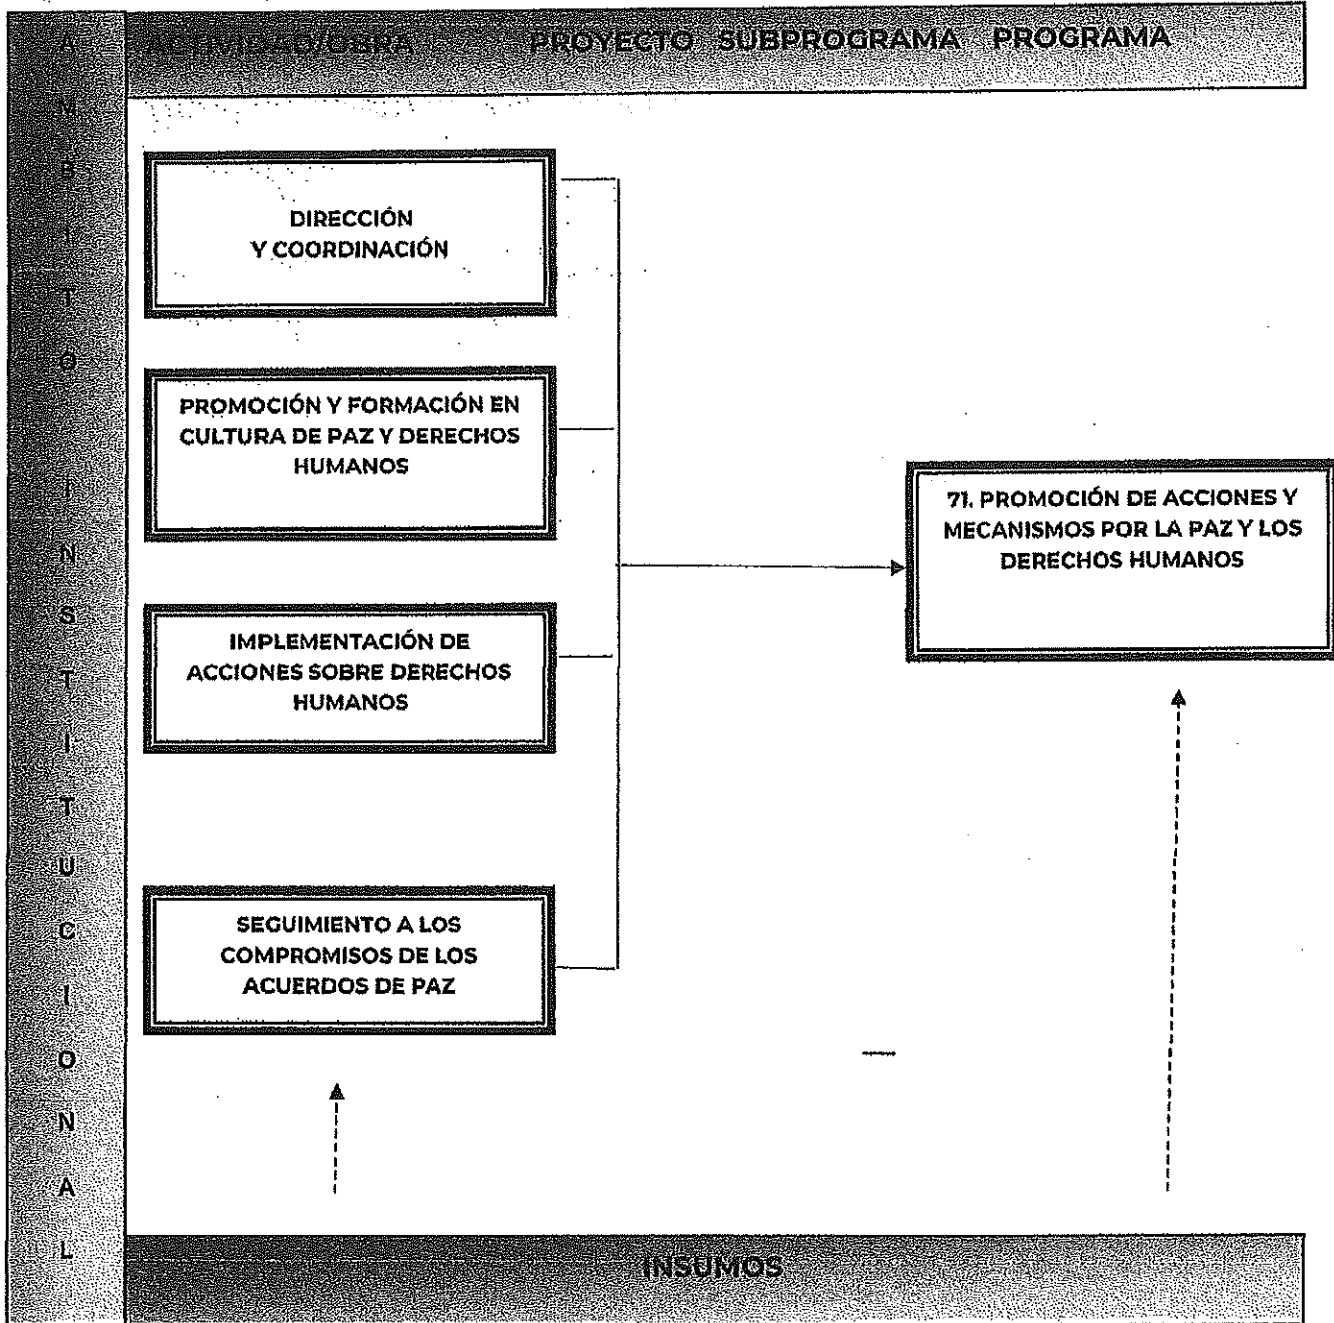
A M B I T O I N S T I T U C I O N A L

ACTIVIDAD/OBRA PROYECTO SUBPROGRAMA PROGRAMA

DIRECCIÓN Y COORDINACIÓN

PROMOCIÓN Y FORMACIÓN EN CULTURA DE PAZ Y DERECHOS HUMANOS

IMPLEMENTACIÓN DE ACCIONES SOBRE DERECHOS HUMANOS

SEGUIMIENTO A LOS COMPROMISOS DE LOS ACUERDOS DE PAZ

71. PROMOCIÓN DE ACCIONES Y MECANISMOS POR LA PAZ Y LOS DERECHOS HUMANOS

INSUMOS